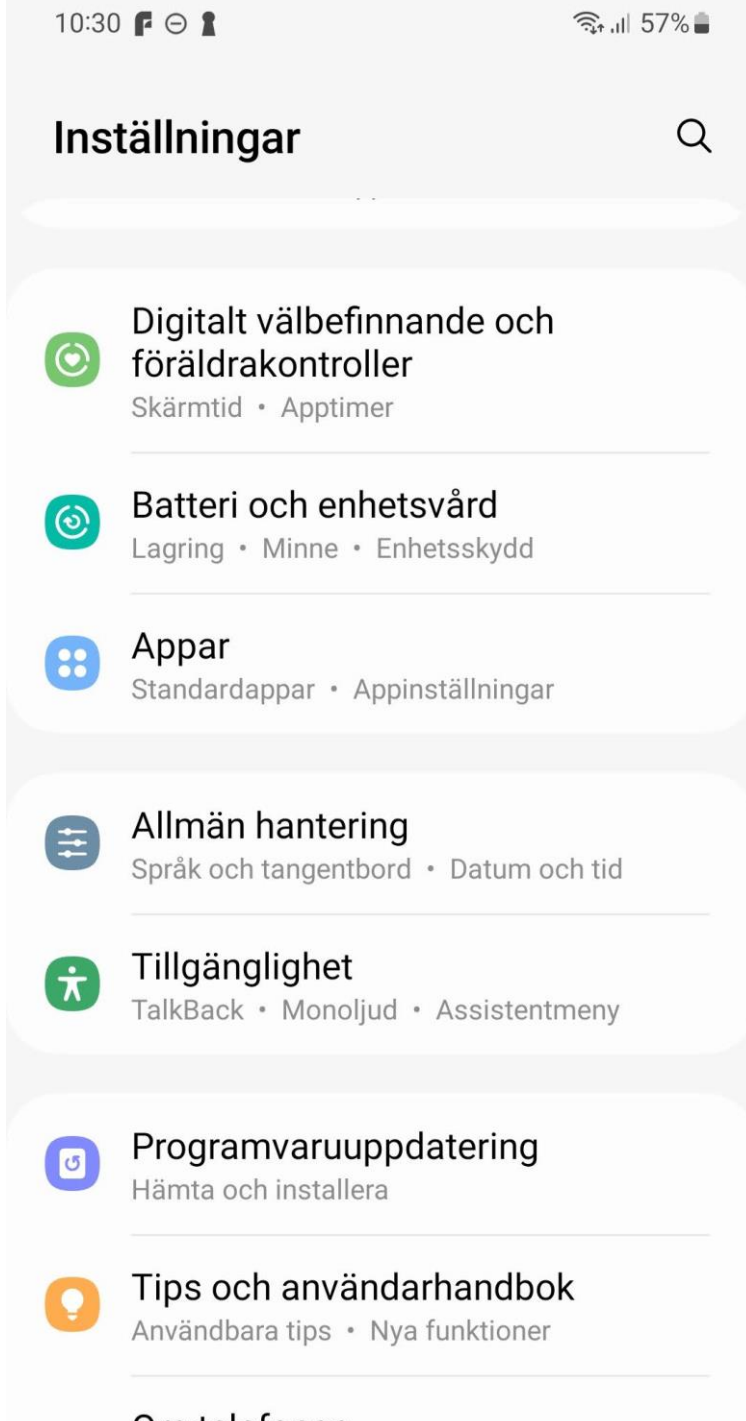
10:30

57%

Inställningar

Digitalt välbefinnande och föräldrakontroller
Skärmtid • Apptimer

Batteri och enhetsvård
Lagring • Minne • Enhetsskydd

Appar
Standardappar • Appinställningar

Allmän hantering
Språk och tangentbord • Datum och tid

Tillgänglighet
TalkBack • Monoljud • Assistentmeny

Programvaruuppdatering
Hämta och installera

Tips och användarhandbok
Användbara tips • Nya funktioner

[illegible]